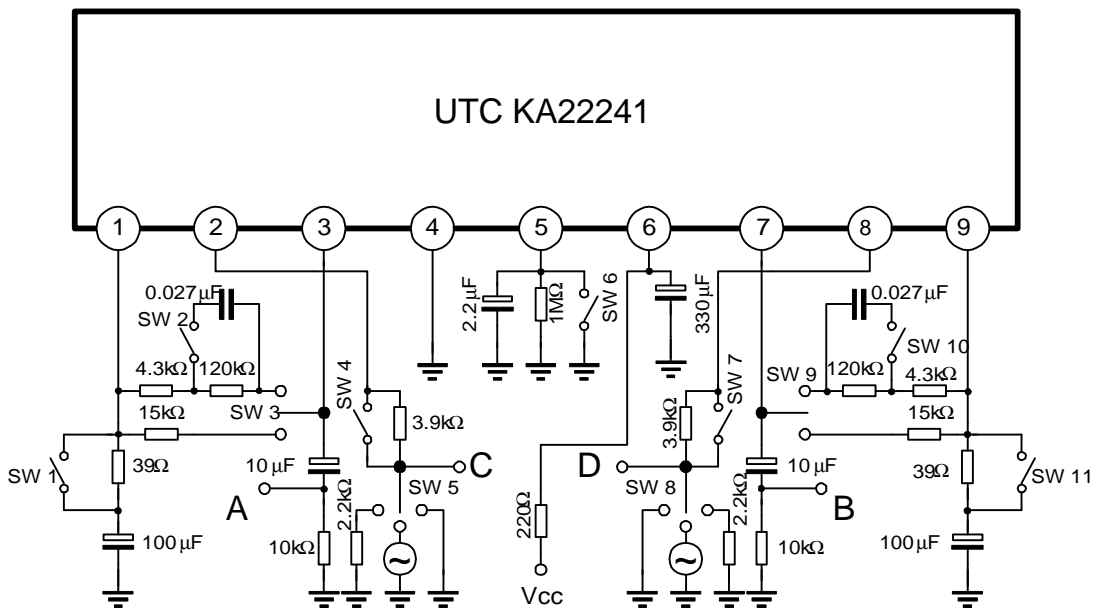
UTC KA22241

1 2 3 4 5 6 7 8 9

0.027μF
SW 2
4.3kΩ 120kΩ
15kΩ
SW 3
SW 4
3.9kΩ
SW 1
39Ω
10 μF
A
2.2kΩ
10kΩ
100μF
SW 5
C
2.2μF
1MΩ
SW 6
330μF
D
220Ω
Vcc
SW 7
3.9kΩ
SW 8
10 μF
2.2kΩ
10kΩ
B
0.027μF
SW 10
SW 9
120kΩ 4.3kΩ
15kΩ
39Ω
SW 11
100μF